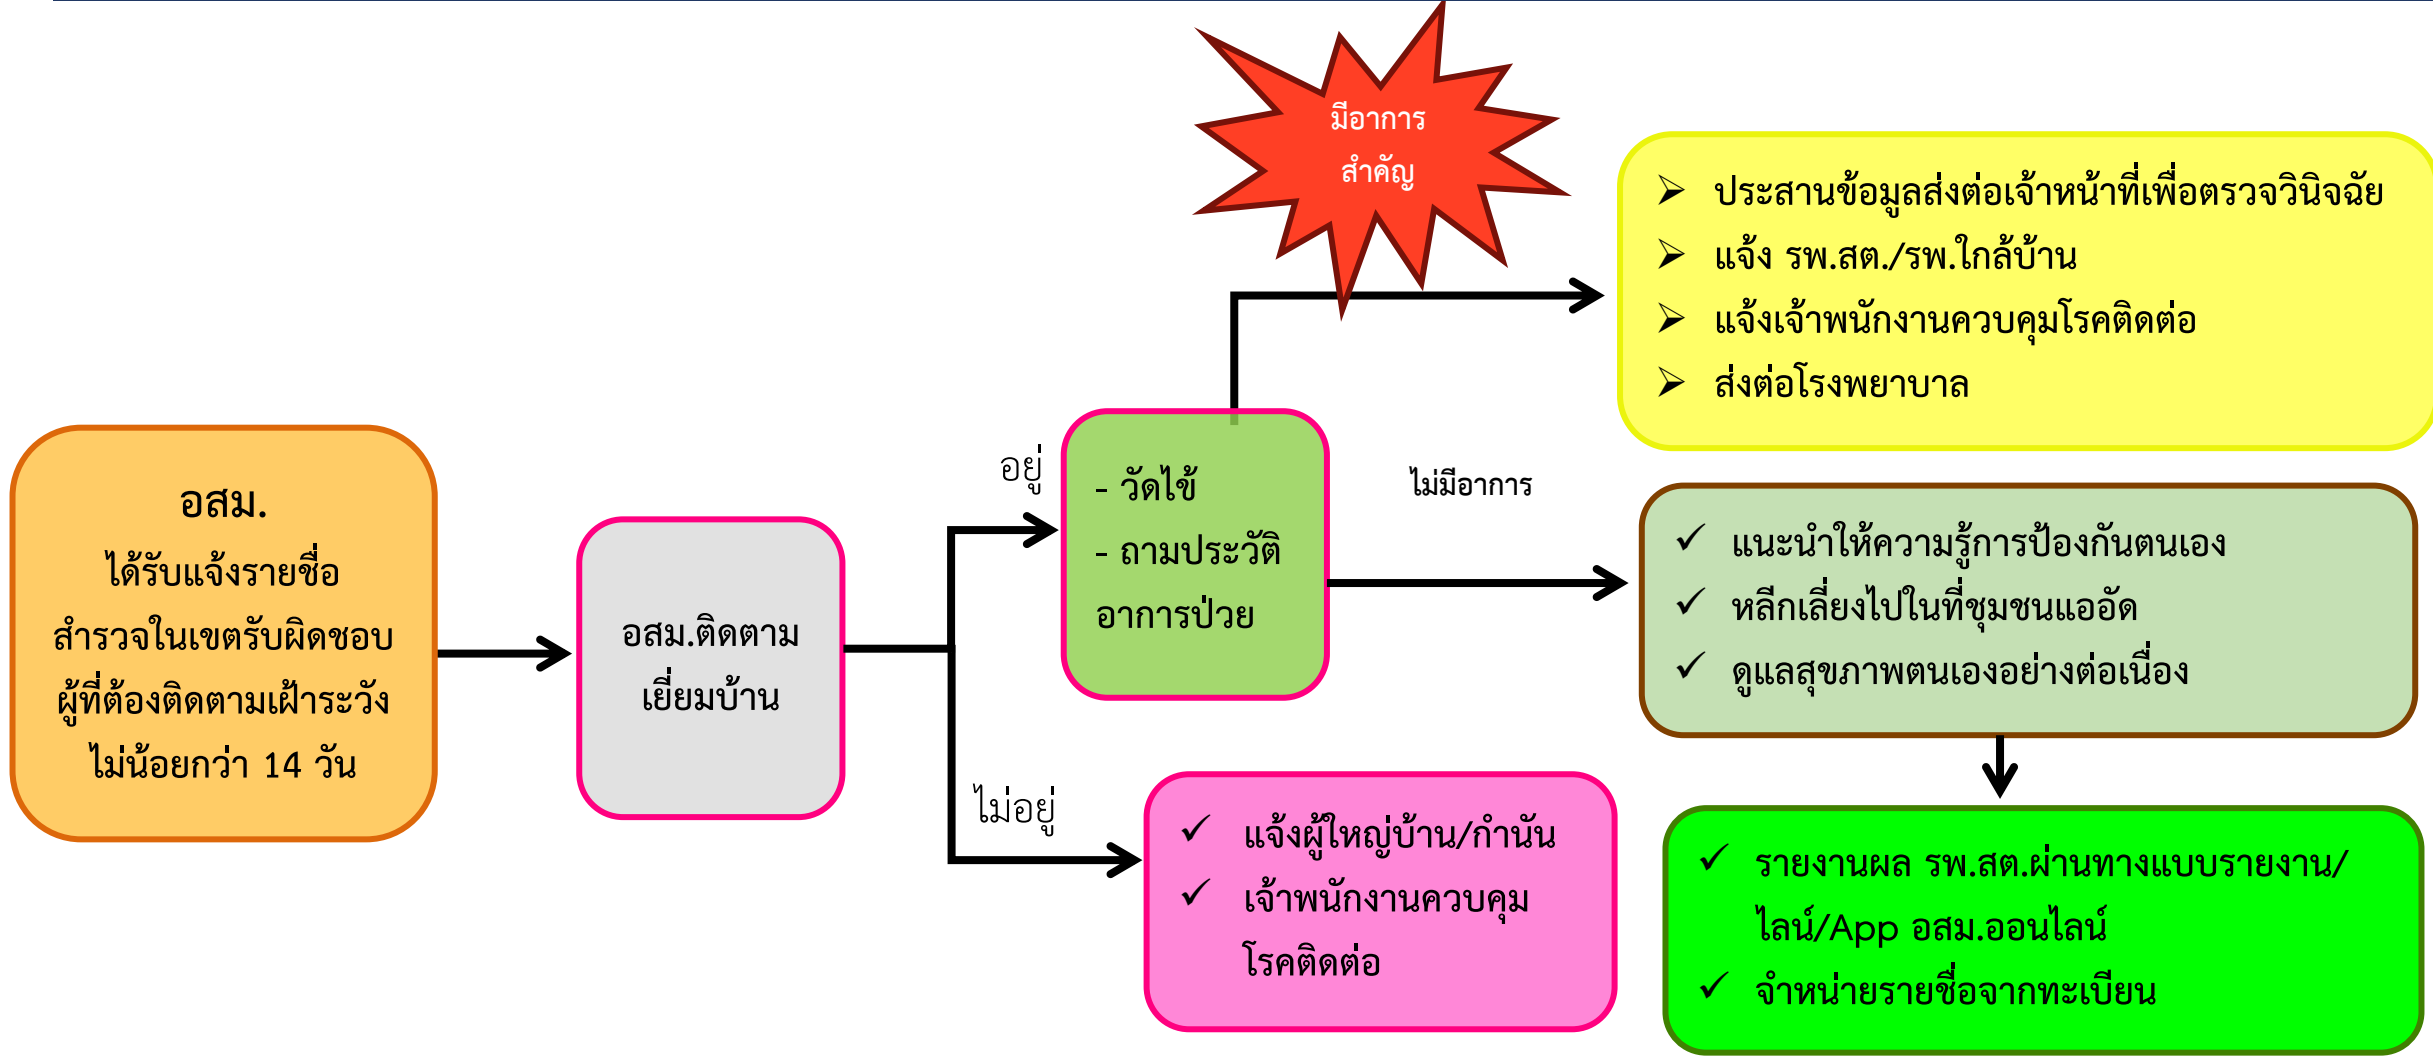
อสม.
ได้รับแจ้งรายชื่อ
สำรวจในเขตรับผิดชอบ
ผู้ที่ต้องติดตามเฝ้าระวัง
ไม่น้อยกว่า 14 วัน

อสม.ติดตาม
เยี่ยมบ้าน

อยู่

- วัดไข้
- ถามประวัติ
อาการป่วย

ไม่อยู่

✓ แจ้งผู้ใหญ่บ้าน/กำนัน
✓ เจ้าพนักงานควบคุมโรคติดต่อ

มีอาการ
สำคัญ

➤ ประสานข้อมูลส่งต่อเจ้าหน้าที่เพื่อตรวจวินิจฉัย
➤ แจ้ง รพ.สต./รพ.ใกล้บ้าน
➤ แจ้งเจ้าพนักงานควบคุมโรคติดต่อ
➤ ส่งต่อโรงพยาบาล

ไม่มีอาการ

✓ แนะนำให้ความรู้การป้องกันตนเอง
✓ หลีกเลี่ยงไปในที่ชุมชนแออัด
✓ ดูแลสุขภาพตนเองอย่างต่อเนื่อง

✓ รายงานผล รพ.สต.ผ่านทางแบบรายงาน/ไลน์/App อสม.ออนไลน์
✓ จำหน่ายรายชื่อจากทะเบียน